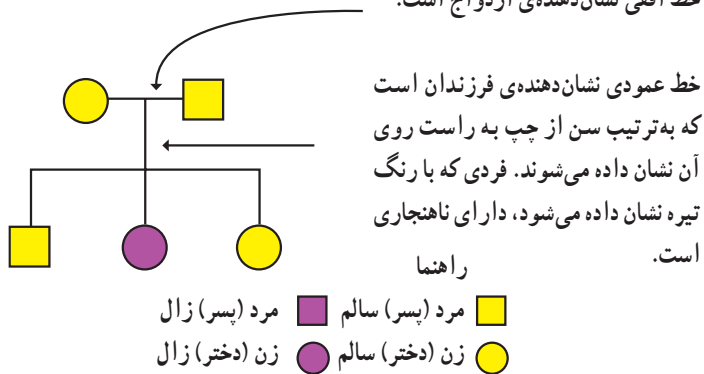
خط افقی نشان‌دهنده‌ی ازدواج است.

خط عمودی نشان‌دهنده‌ی فرزندان است که به‌ترتیب سن از چپ به راست روی آن نشان داده می‌شوند. فردی که با رنگ تیره نشان داده می‌شود، دارای ناهنجاری است.

راهنما

مرد (پسر) سالم  مرد (پسر) زال

زن (دختر) سالم  زن (دختر) زال